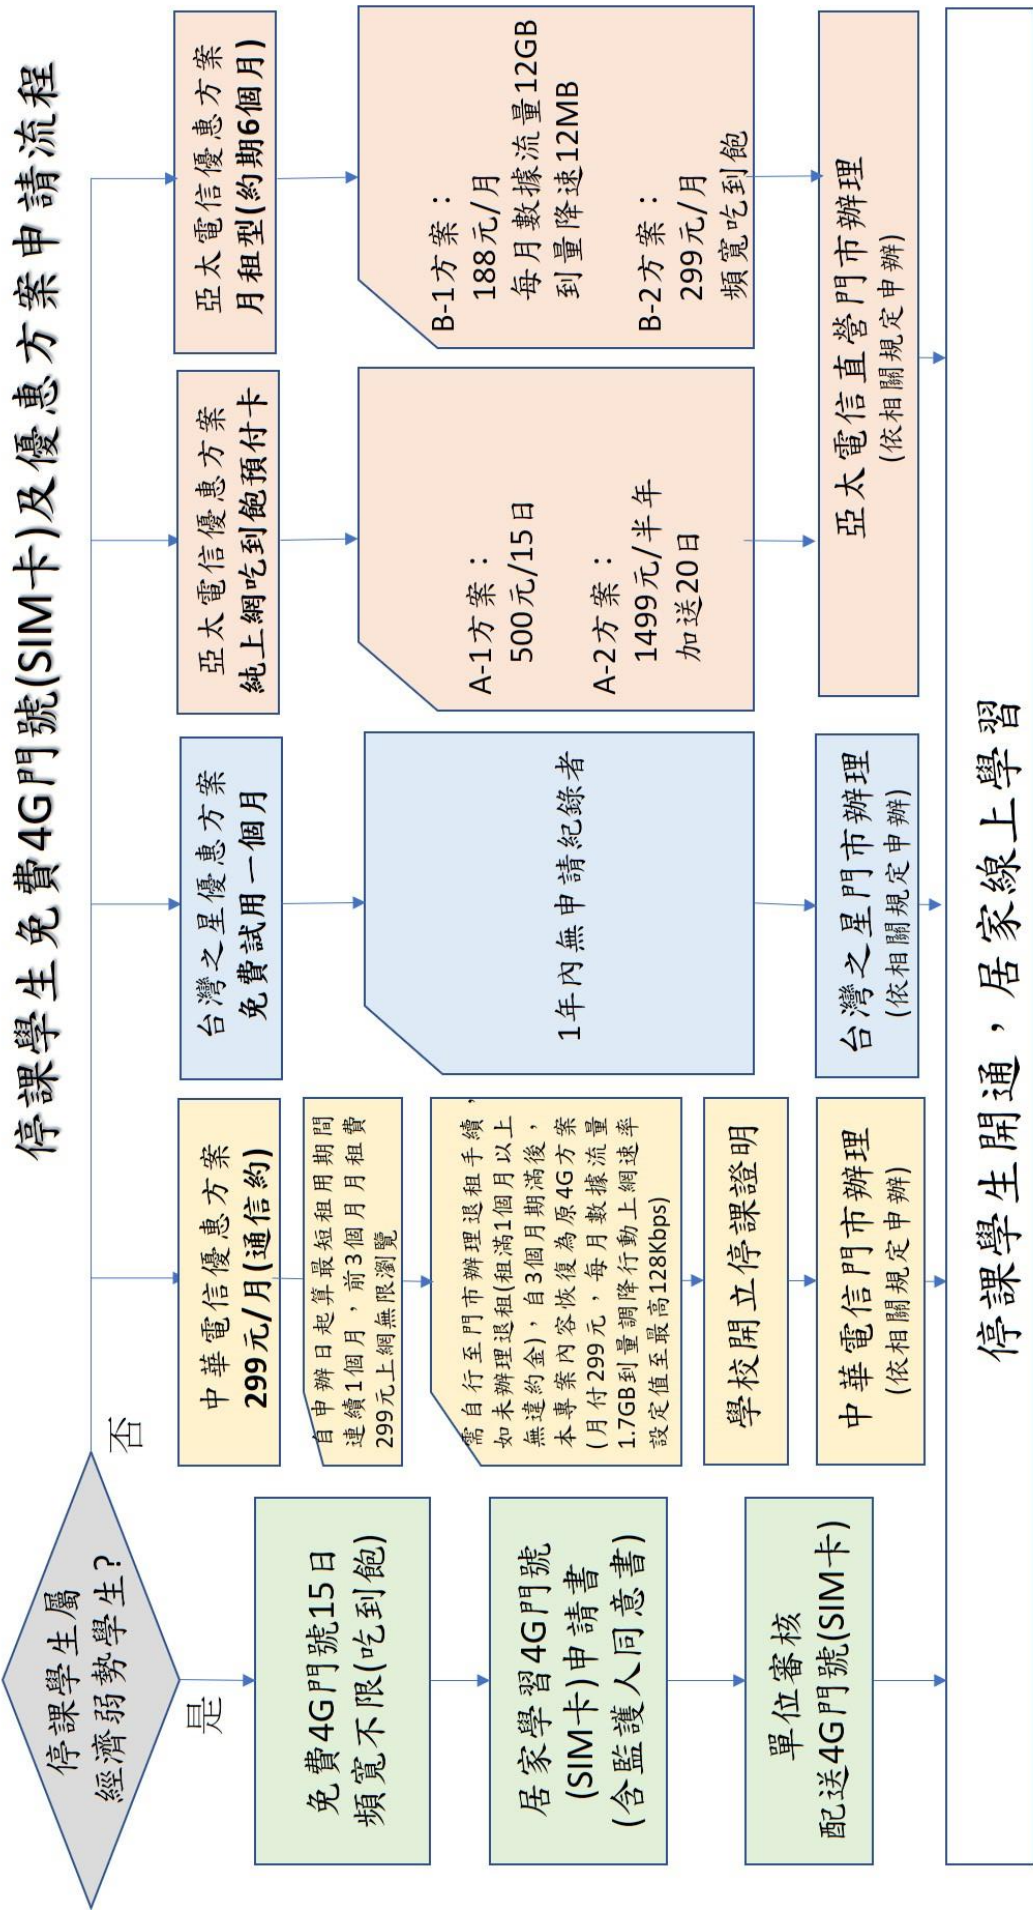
停課學生免費4G門號(SIM卡)及優惠方案申請流程

停課學生屬經濟弱勢學生?

是

否

免費4G門號15日頻寬不限(吃到飽)

居家學習4G門號(SIM卡)申請書(含監護人同意書)

單位審核配送4G門號(SIM卡)

中華電信優惠方案
299元/月(通信約)

自申辦日起算最短租用期間連續1個月，前3個月月租費299元上網無限瀏覽

需自行至門市辦理退租手續，如未辦理退租(租滿1個月以上無違約金)，自3個月期滿後，本專案內容恢復為原4G方案(月付299元，每月數據流量1.7GB到量調降行動上網速率設定值至最高128Kbps)

學校開立停課證明

中華電信門市辦理
(依相關規定申辦)

台灣之星優惠方案
免費試用一個月

1年內無申請紀錄者

台灣之星門市辦理
(依相關規定申辦)

亞太電信優惠方案
純上網吃到飽預付卡

A-1方案：
500元/15日
A-2方案：
1499元/半年
加送20日

亞太電信優惠方案
月租型(約期6個月)

B-1方案：
188元/月
每月數據流量12GB
到量降速12MB
B-2方案：
299元/月
頻寬吃到飽

亞太電信直營門市辦理
(依相關規定申辦)

停課學生開通，居家線上學習